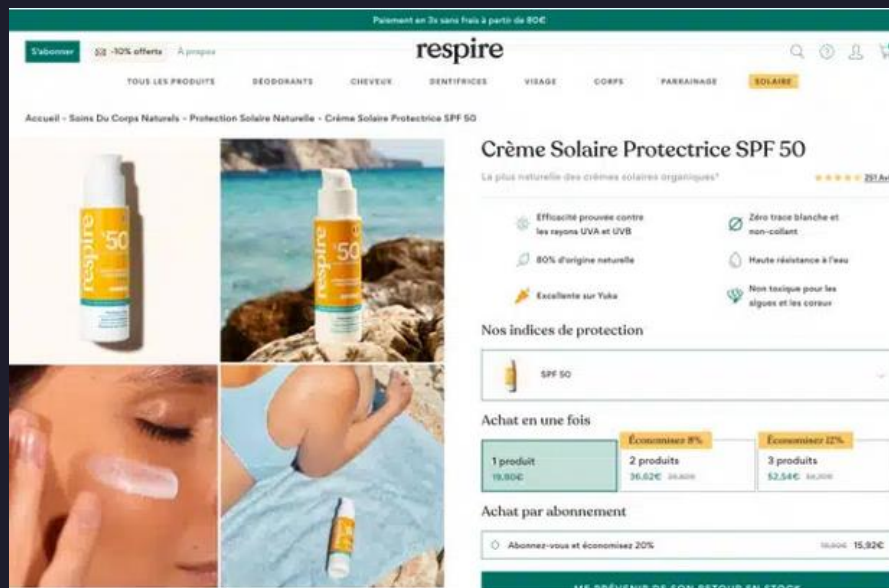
Paiement en 3x sans frais à partir de 80€

S'abonner
-10% offerts
À propos
respire

TOUS LES PRODUITS
DÉODORANTS
CHEVEUX
DENTIFRICES
VISAGE
CORPS
PARRAINAGE
SOLAIRE

Accueil - Soins Du Corps Naturels - Protection Solaire Naturelle - Crème Solaire Protectrice SPF 50

respire 50

respire 50

Crème Solaire Protectrice SPF 50

La plus naturelle des crèmes solaires organiques*

291 Avis

Efficacité prouvée contre les rayons UVA et UVB

Zéro trace blanche et non-collant

80% d'origine naturelle

Haute résistance à l'eau

Excellente sur Yuka

Non toxique pour les algues et les coraux

Nos indices de protection

SPF 50

Achat en une fois

1 produit
19,90€

Économisez 8%
2 produits
36,62€ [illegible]

Économisez 12%
3 produits
52,54€ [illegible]

Achat par abonnement

Abonnez-vous et économisez 20%
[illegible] 15,92€

ME PRÉVENIR DE SON RETOUR EN STOCK